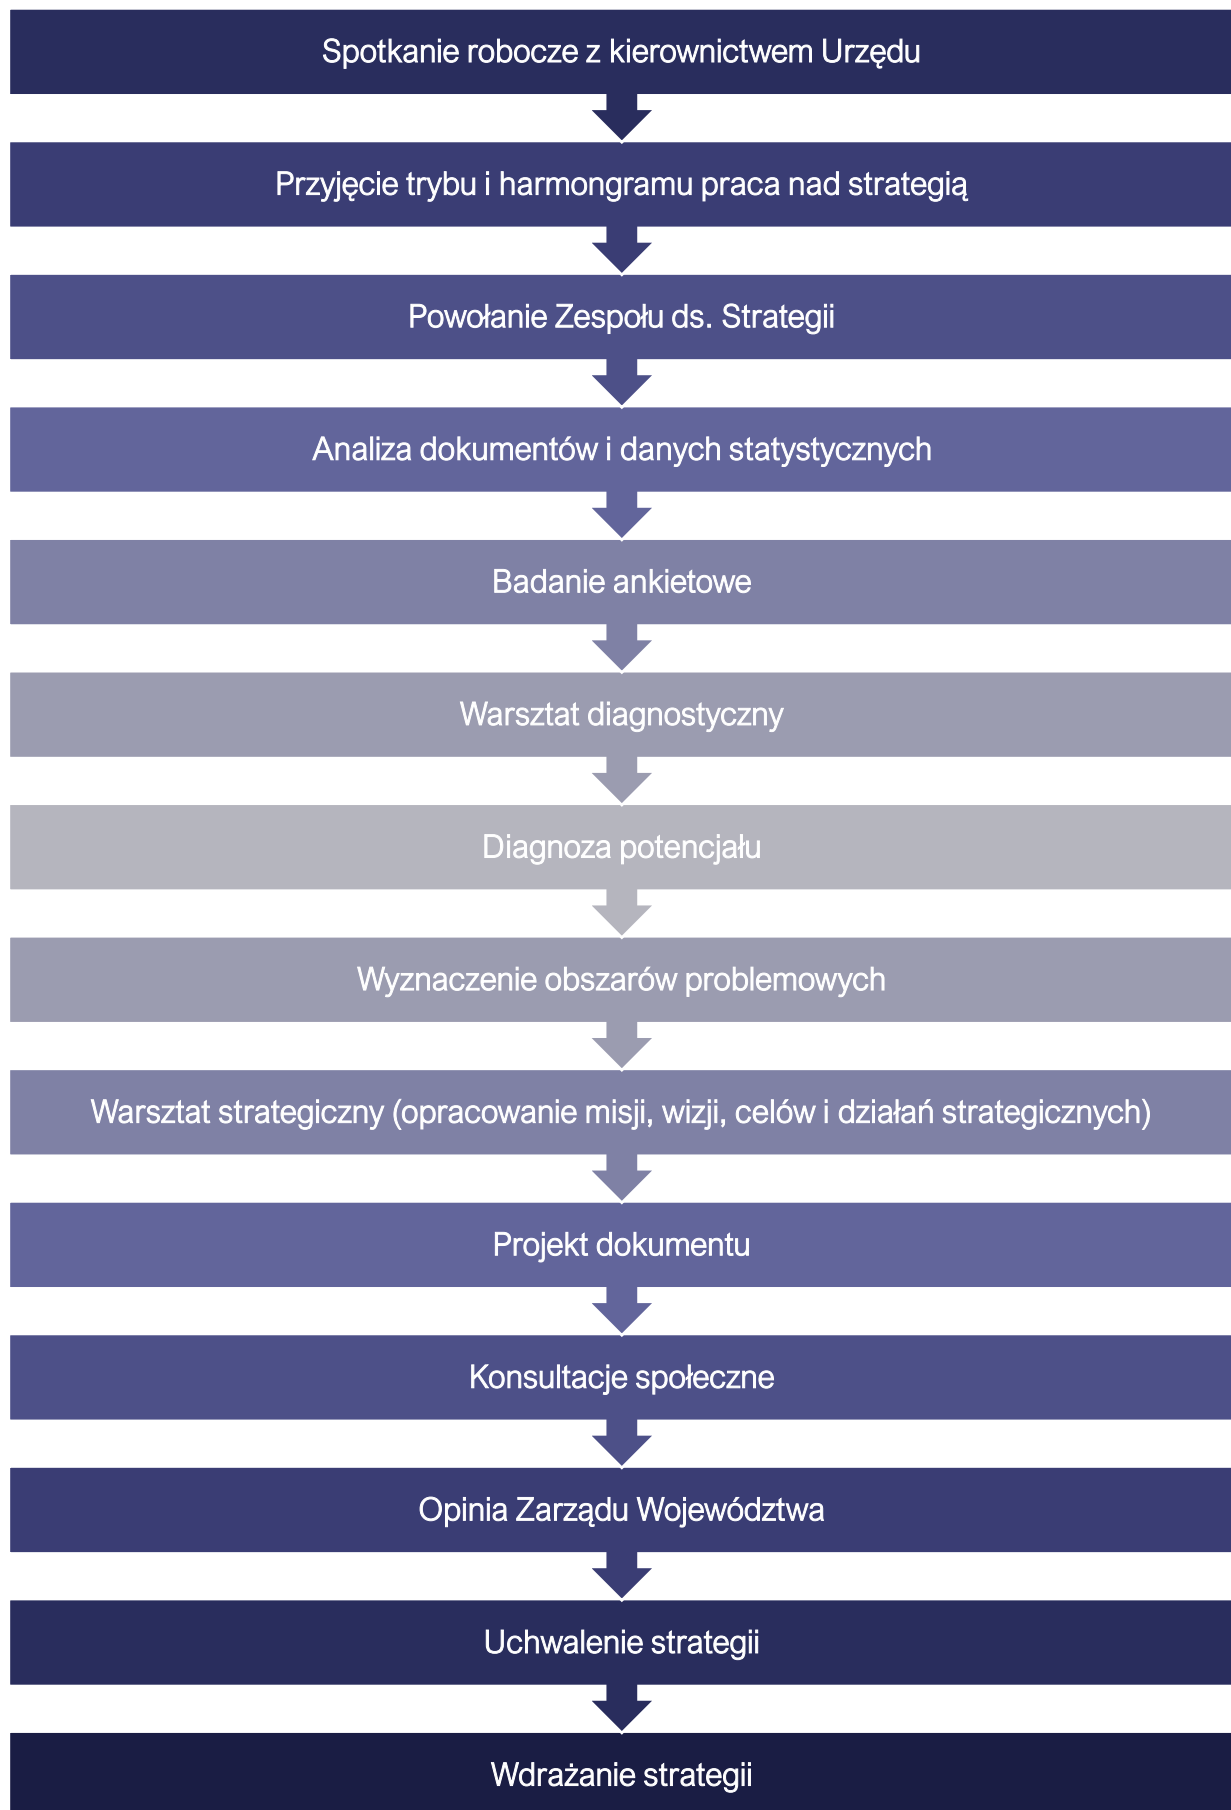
Spotkanie robocze z kierownictwem Urzędu

Przyjęcie trybu i harmongramu praca nad strategią

Powołanie Zespołu ds. Strategii

Analiza dokumentów i danych statystycznych

Badanie ankietowe

Warsztat diagnostyczny

Diagnoza potencjału

Wyznaczenie obszarów problemowych

Warsztat strategiczny (opracowanie misji, wizji, celów i działań strategicznych)

Projekt dokumentu

Konsultacje społeczne

Opinia Zarządu Województwa

Uchwalenie strategii

Wdrażanie strategii